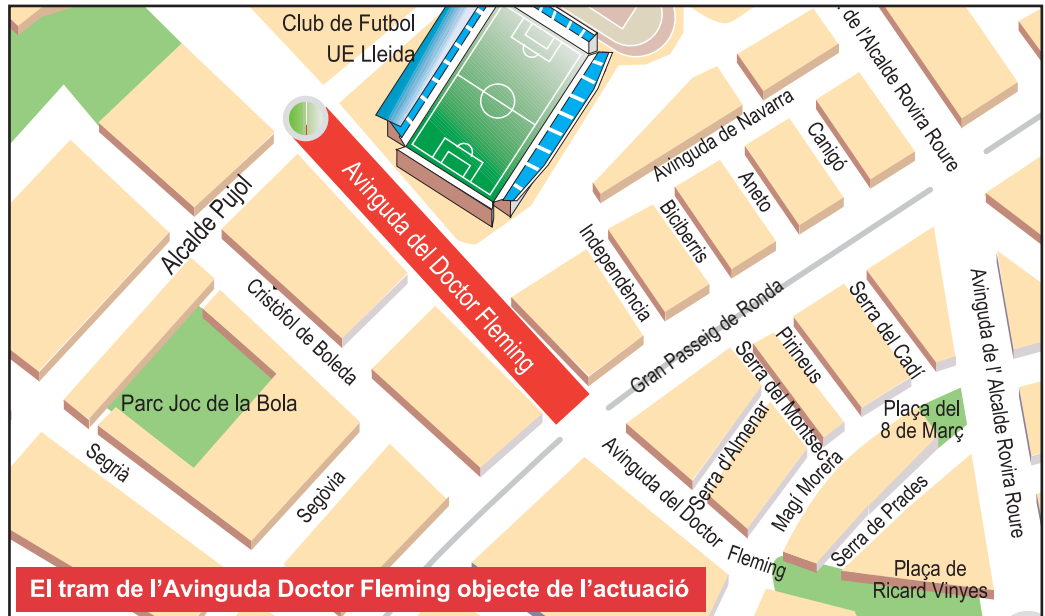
Club de Futbol
UE Lleida

de l'Alcalde Rovira Roure

Avinguda de Navarra

Canigó

Aneto

Biciberris

Independència

Alcalde Pujol

Avinguda del Doctor Fleming

Cristòfol de Boleda

Gran Passeig de Ronda

Serra del Cadí

Pirineus

Serra del Montsec

Avinguda de l' Alcalde Rovira Roure

Parc Joc de la Bola

Plaça del
8 de Març

Segrià

Segòvia

Avinguda del Doctor Fleming

Serra d'Almenar

Magí Morera

Serra de Prades

Plaça de
Ricard Vinyes

El tram de l'Avinguda Doctor Fleming objecte de l'actuació